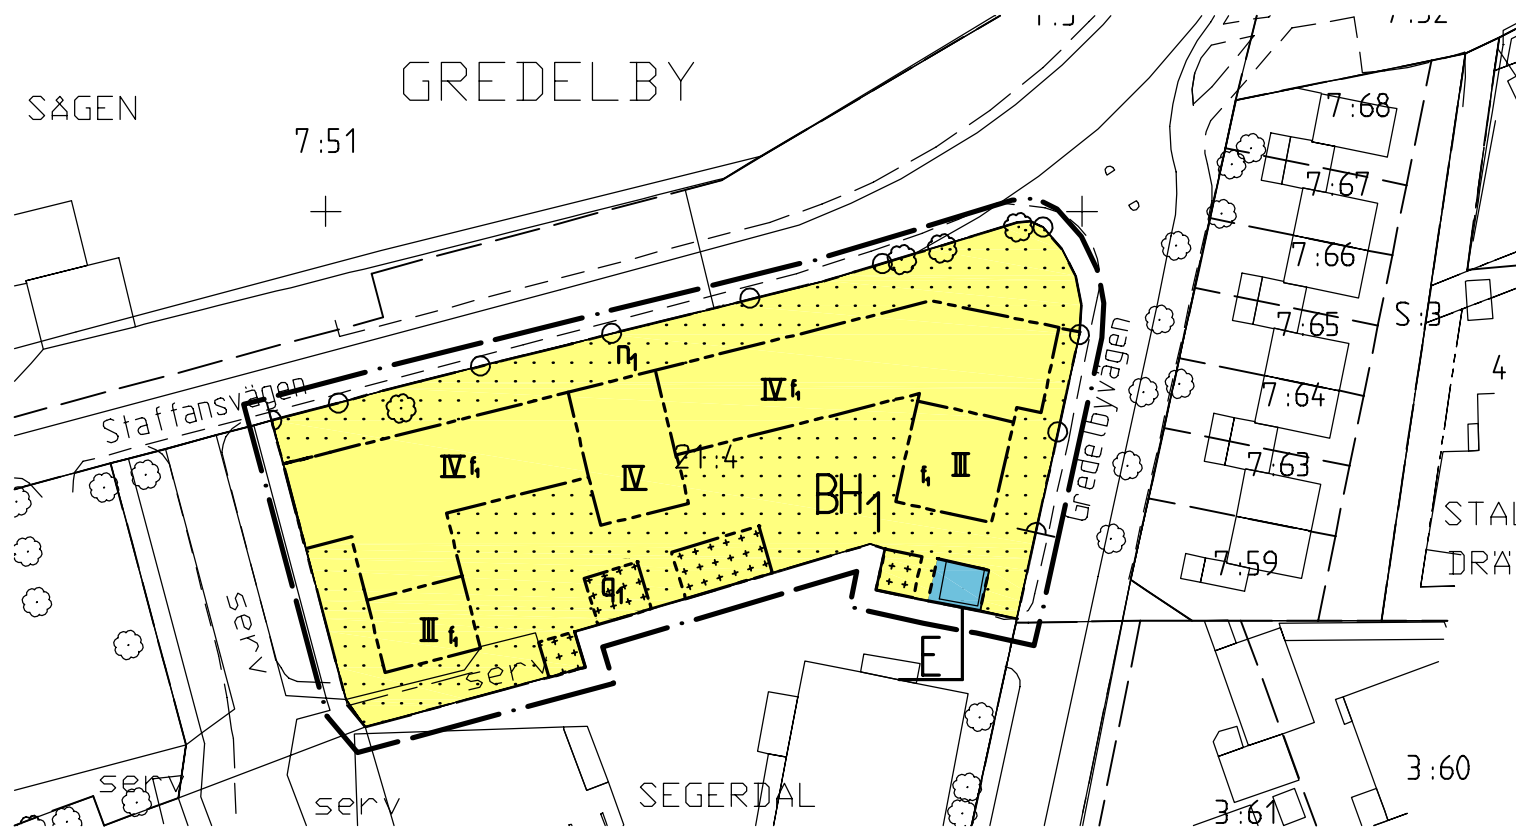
GREDELBY

SÅGEN

7:51

7:68

7:67

7:66

7:65

S:3

4

7:64

7:63

7:59

STAL

DRÄ

Staffansvägen

Gredelbyvägen

$n_1$

IV $f_1$

IV $f_1$

IV

21.4

BH$_1$

$f_1$ III

III $f_1$

$q_1$

serv

serv

serv

serv

E

SEGERDAL

3:60

3:61